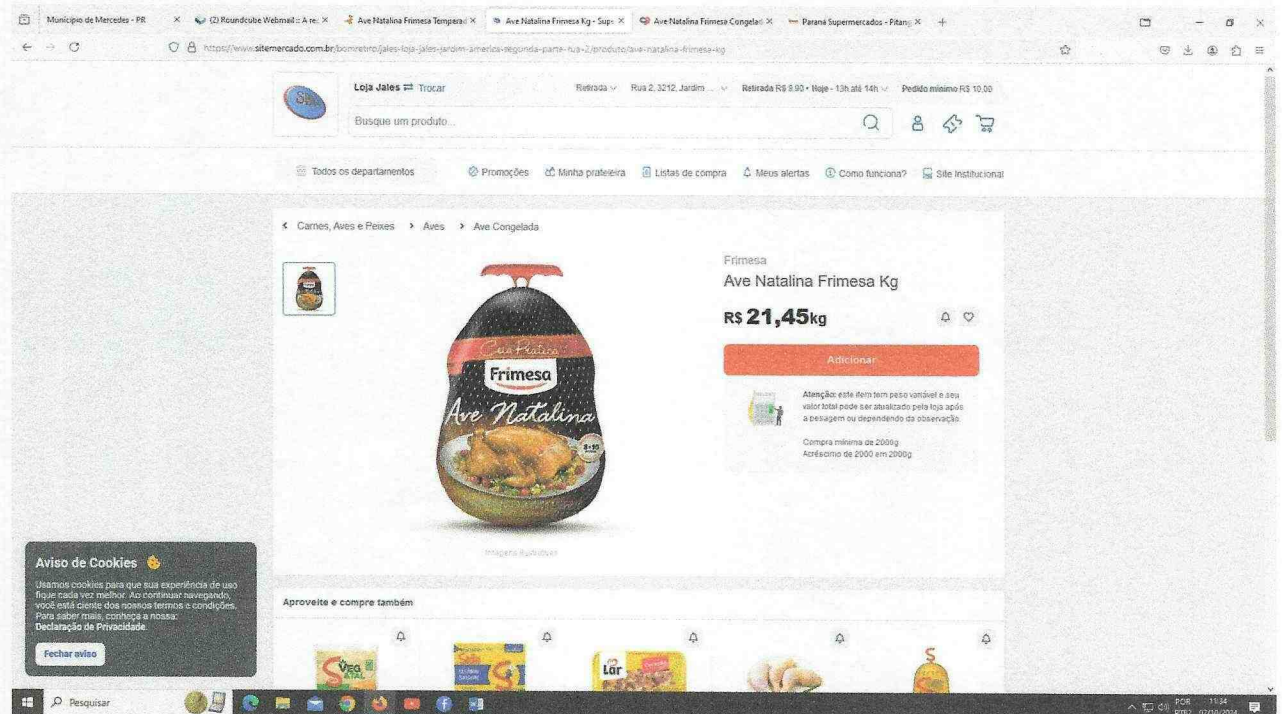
Município de Mercedes - PR × (2) Roundcube Webmail :: A re × Ave Natalina Frimesa Temperad × Ave Natalina Frimesa Kg - Sup × Ave Natalina Frimesa Congela × Paraná Supermercados - Pitang × +

https://www.sitemercado.com.br/bomretiro/jales-loja-jales-jardim-america-segunda-parte-rua-2/produto/ave-natalina-frimesa-kg

Loja Jales ⇄ Trocar
Retirada Rua 2, 3212, Jardim ... Retirada R$ 8,90 • Hoje - 13h até 14h Pedido mínimo R$ 10,00
Busque um produto...

Todos os departamentos Promoções Minha prateleira Listas de compra Meus alertas Como funciona? Site institucional

< Carnes, Aves e Peixes > Aves > Ave Congelada

Frimesa
Ave Natalina Frimesa Kg
R$ 21,45kg
Adicionar

Atenção: este item tem peso variável e seu valor total pode ser atualizado pela loja após a pesagem ou dependendo da observação.
Compra mínima de 2000g
Acréscimo de 2000 em 2000g

Frimesa
Ave Natalina

Imagem ilustrativa

Aviso de Cookies
Usamos cookies para que sua experiência de uso fique cada vez melhor. Ao continuar navegando, você está ciente dos nossos termos e condições. Para saber mais, conheça a nossa: Declaração de Privacidade.
Fechar aviso

Aproveite e compre também

Veg
Lar

Pesquisar
POR 11:34